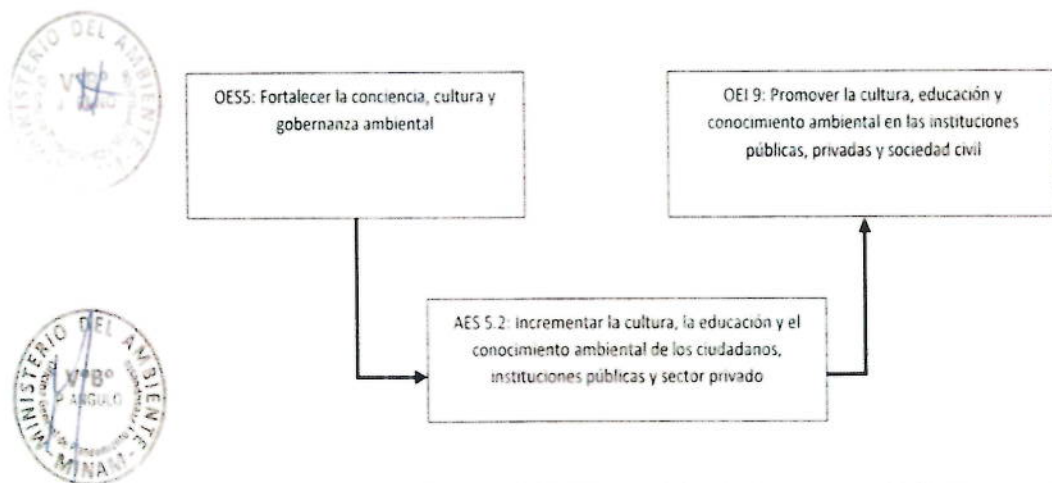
MINISTERIO DEL AMBIENTE
V°B°
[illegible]

OES5: Fortalecer la conciencia, cultura y gobernanza ambiental

OEI 9: Promover la cultura, educación y conocimiento ambiental en las instituciones públicas, privadas y sociedad civil

MINISTERIO DEL AMBIENTE
V°B°
P. ANGULO
MINAM

AES 5.2: Incrementar la cultura, la educación y el conocimiento ambiental de los ciudadanos, instituciones públicas y sector privado